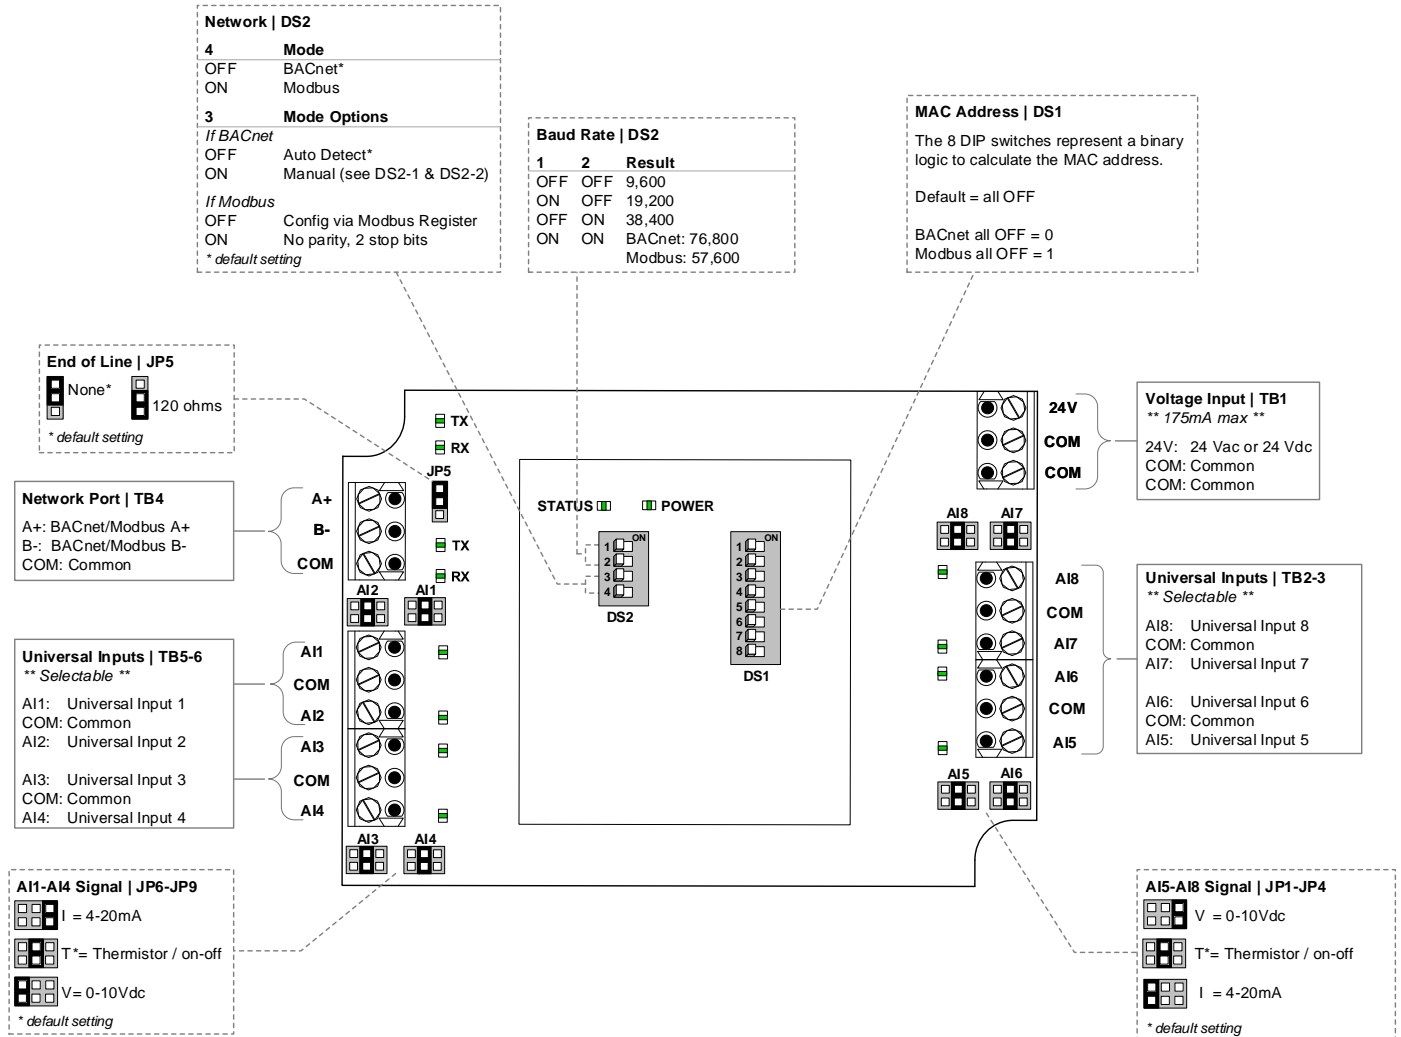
Network | DS2

| 4 | Mode |
|---|---|
| OFF | BACnet* |
| ON | Modbus |

| 3 | Mode Options |
|---|---|
| *If BACnet* | |
| OFF | Auto Detect* |
| ON | Manual (see DS2-1 & DS2-2) |
| *If Modbus* | |
| OFF | Config via Modbus Register |
| ON | No parity, 2 stop bits |

* default setting

Baud Rate | DS2

| 1 | 2 | Result |
|---|---|---|
| OFF | OFF | 9,600 |
| ON | OFF | 19,200 |
| OFF | ON | 38,400 |
| ON | ON | BACnet: 76,800 |
| | | Modbus: 57,600 |

MAC Address | DS1

The 8 DIP switches represent a binary logic to calculate the MAC address.

Default = all OFF

BACnet all OFF = 0
Modbus all OFF = 1

End of Line | JP5

None* 120 ohms

* default setting

Network Port | TB4

A+: BACnet/Modbus A+
B-: BACnet/Modbus B-
COM: Common

Universal Inputs | TB5-6
** Selectable **

AI1: Universal Input 1
COM: Common
AI2: Universal Input 2

AI3: Universal Input 3
COM: Common
AI4: Universal Input 4

AI1-AI4 Signal | JP6-JP9

I = 4-20mA

T*= Thermistor / on-off

V= 0-10Vdc

* default setting

TX
RX
JP5
A+
B-
COM
TX
RX
AI2 AI1
AI1
COM
AI2
AI3
COM
AI4
AI3 AI4

STATUS POWER

ON
1
2
3
4
DS2

ON
1
2
3
4
5
6
7
8
DS1

24V
COM
COM
AI8 AI7
AI8
COM
AI7
AI6
COM
AI5
AI5 AI6

Voltage Input | TB1
** 175mA max **

24V: 24 Vac or 24 Vdc
COM: Common
COM: Common

Universal Inputs | TB2-3
** Selectable **

AI8: Universal Input 8
COM: Common
AI7: Universal Input 7

AI6: Universal Input 6
COM: Common
AI5: Universal Input 5

AI5-AI8 Signal | JP1-JP4

V = 0-10Vdc

T*= Thermistor / on-off

I = 4-20mA

* default setting